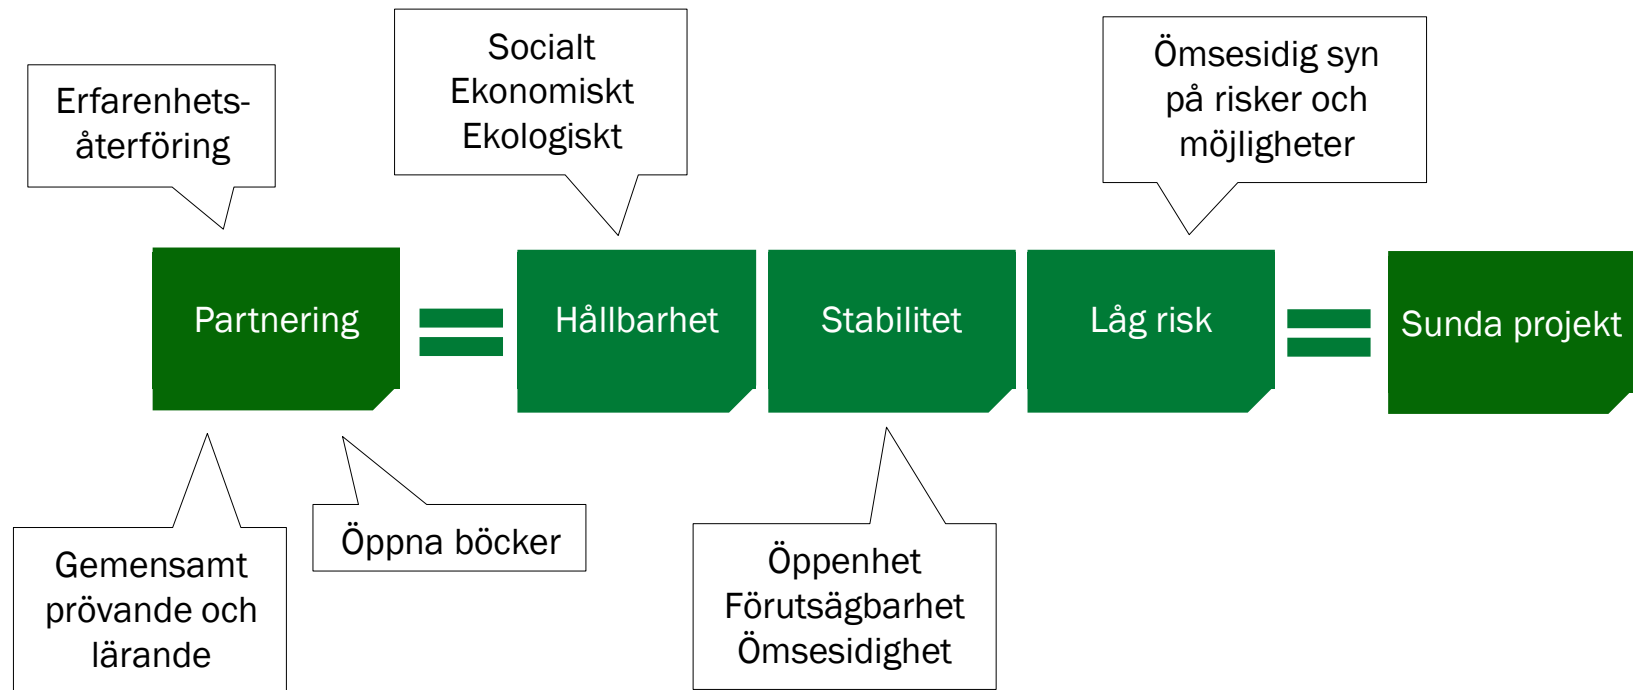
Erfarenhetsåterföring

Socialt
Ekonomiskt
Ekologiskt

Ömsesidig syn på risker och möjligheter

Partnering = Hållbarhet Stabilitet Låg risk = Sunda projekt

Gemensamt prövande och lärande

Öppna böcker

Öppenhet
Förutsägbarhet
Ömsesidighet